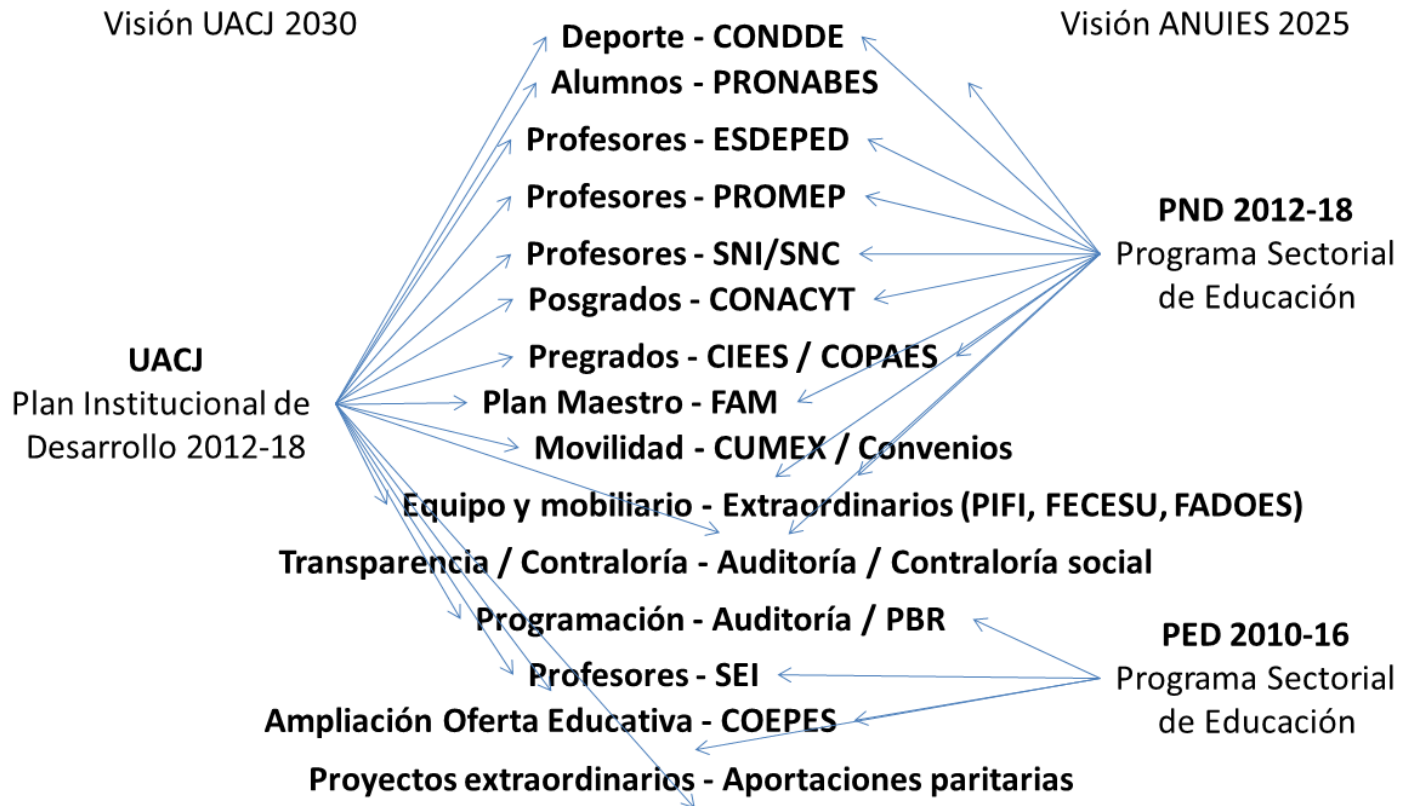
Visión UACJ 2030

Visión ANUIES 2025

Deporte - CONDDE

Alumnos - PRONABES

Profesores - ESDEPED

Profesores - PROMEP

Profesores - SNI/SNC

Posgrados - CONACYT

Pregrados - CIEES / COPAES

Plan Maestro - FAM

Movilidad - CUMEX / Convenios

Equipo y mobiliario - Extraordinarios (PIFI, FECESU, FADOES)

Transparencia / Contraloría - Auditoría / Contraloría social

Programación - Auditoría / PBR

Profesores - SEI

Ampliación Oferta Educativa - COEPES

Proyectos extraordinarios - Aportaciones paritarias

**UACJ**
Plan Institucional de Desarrollo 2012-18

**PND 2012-18**
Programa Sectorial de Educación

**PED 2010-16**
Programa Sectorial de Educación